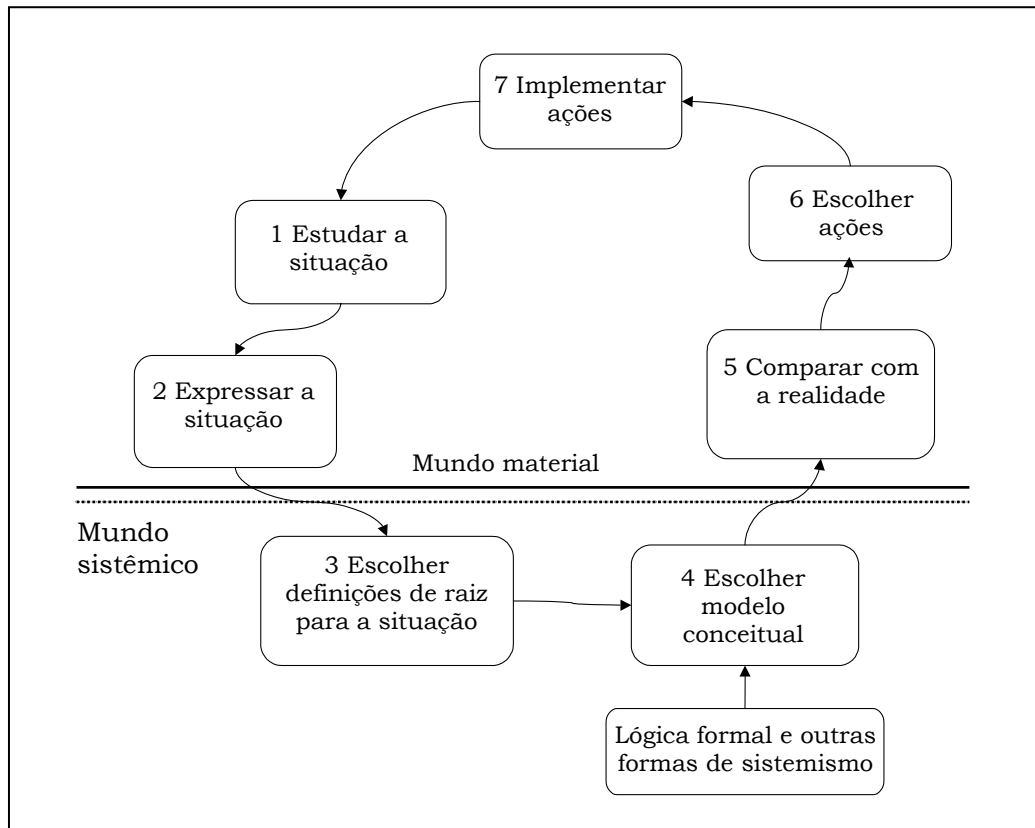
7 Implementar ações

6 Escolher ações

1 Estudar a situação

5 Comparar com a realidade

2 Expressar a situação

Mundo material

Mundo sistêmico

3 Escolher definições de raiz para a situação

4 Escolher modelo conceitual

Lógica formal e outras formas de sistemismo